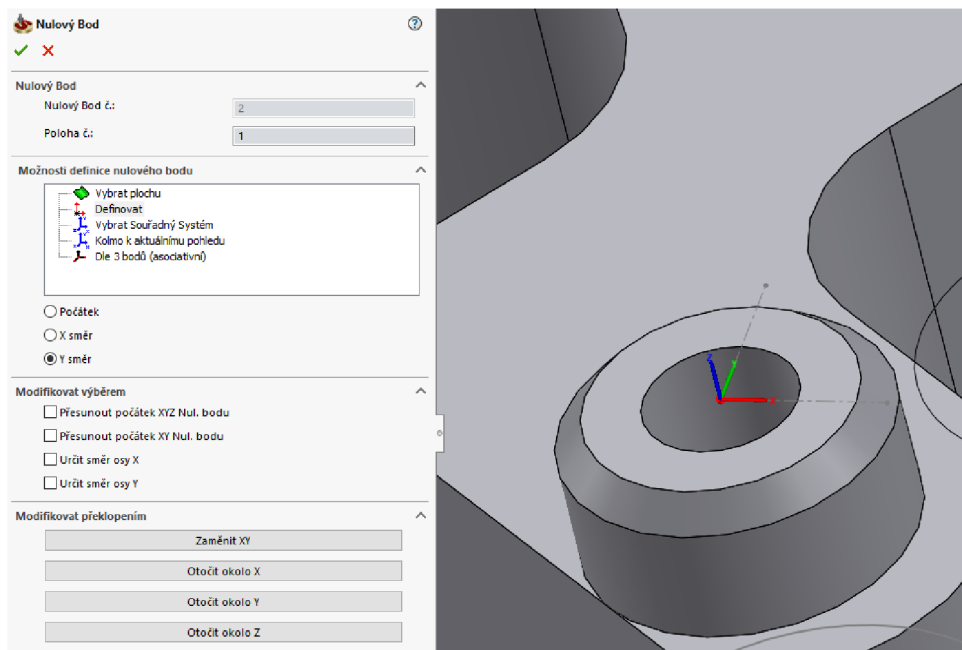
Nulový Bod

?

✔ ✘

Nulový Bod

Nulový Bod č.: 2

Poloha č.: 1

Možnosti definice nulového bodu

Vybrat plochu
Definovat
Vybrat Souřadný Systém
Kolmo k aktuálnímu pohledu
Dle 3 bodů (asociativní)

Počátek

X směr

Y směr

Modifikovat výběrem

Přesunout počátek XYZ Nul. bodu

Přesunout počátek XY Nul. bodu

Určit směr osy X

Určit směr osy Y

Modifikovat překlopením

Zaměnit XY

Otočit okolo X

Otočit okolo Y

Otočit okolo Z